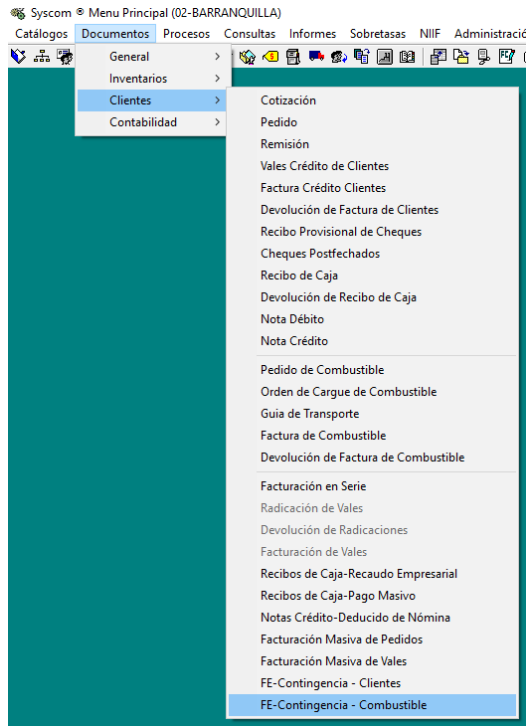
Syscom ® Menu Principal (02-BARRANQUILLA)

Catálogos Documentos Procesos Consultas Informes Sobretasas NIIF Administració

General
Inventarios
Clientes
Contabilidad

Cotización
Pedido
Remisión
Vales Crédito de Clientes
Factura Crédito Clientes
Devolución de Factura de Clientes
Recibo Provisional de Cheques
Cheques Postfechados
Recibo de Caja
Devolución de Recibo de Caja
Nota Débito
Nota Crédito
Pedido de Combustible
Orden de Cargue de Combustible
Guia de Transporte
Factura de Combustible
Devolución de Factura de Combustible
Facturación en Serie
Radicación de Vales
Devolución de Radicaciones
Facturación de Vales
Recibos de Caja-Recaudo Empresarial
Recibos de Caja-Pago Masivo
Notas Crédito-Deducido de Nómina
Facturación Masiva de Pedidos
Facturación Masiva de Vales
FE-Contingencia - Clientes
FE-Contingencia - Combustible